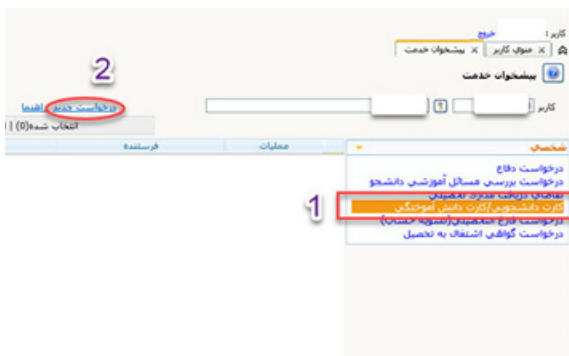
کاربر :
خروج
منوی کاربر
پیشخوان خدمت
پیشخوان خدمت
کاربر
2
درخواست جدید
راهنما
انتخاب شده(0) |
فرستنده
عملیات
شخصی
درخواست دفاع
درخواست بررسی مسائل آموزشی دانشجو
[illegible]
کارت دانشجویی/کارت دانش آموختگی
درخواست فارغ التحصیلی(تسویه حساب)
درخواست گواهی اشتغال به تحصیل
1